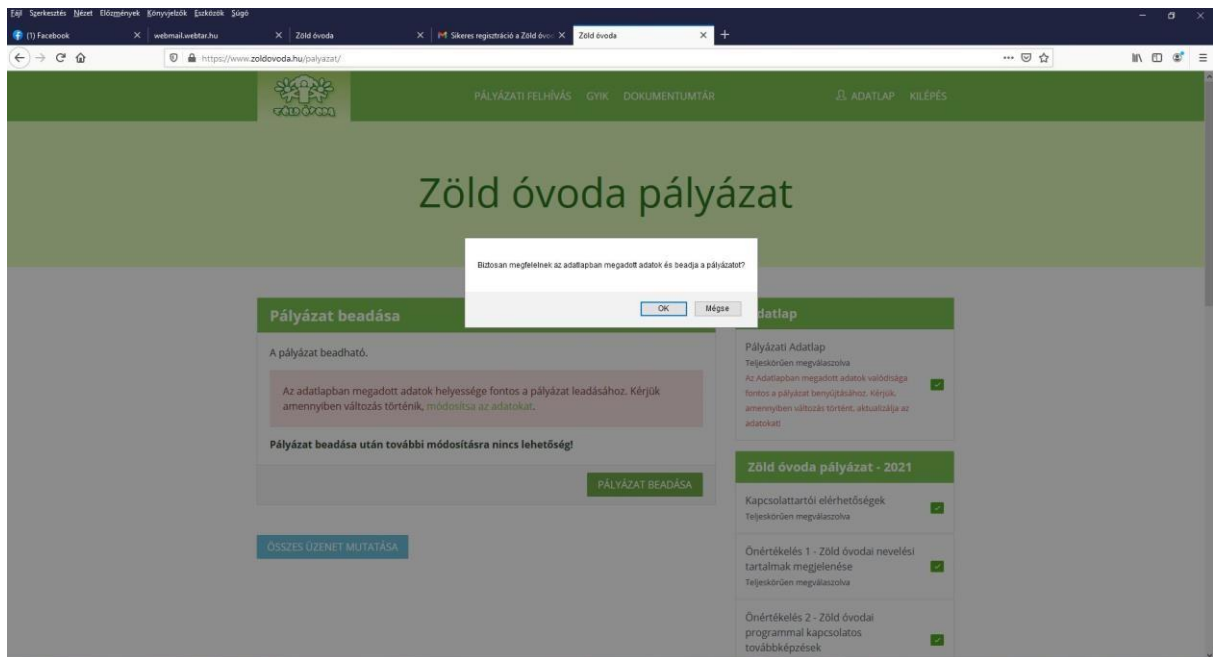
Fájl Szerkesztés Nézet Előzmények Könyvjelzők Eszközök Súgó

(1) Facebook
webmail.webtar.hu
Zöld óvoda
Sikeres regisztráció a Zöld óvo
Zöld óvoda

https://www.zoldovoda.hu/palyazat/

zöld óvoda

PÁLYÁZATI FELHÍVÁS GYIK DOKUMENTUMTÁR

ADATLAP KILÉPÉS

Zöld óvoda pályázat

Biztosan megfelelnek az adatlapban megadott adatok és beadja a pályázatot?

OK Mégse

Pályázat beadása

A pályázat beadható.

Az adatlapban megadott adatok helyessége fontos a pályázat leadásához. Kérjük amennyiben változás történik, módosítsa az adatokat.

Pályázat beadása után további módosításra nincs lehetőség!

PÁLYÁZAT BEADÁSA

ÖSSZES ÜZENET MUTATÁSA

datlap

Pályázati Adatlap
Teljeskörűen megválaszolva
Az Adatlapban megadott adatok valódisága fontos a pályázat benyújtásához. Kérjük, amennyiben változás történt, aktualizálja az adatokat!

Zöld óvoda pályázat - 2021

Kapcsolattartói elérhetőségek
Teljeskörűen megválaszolva

Önértékelés 1 - Zöld óvodai nevelési tartalmak megjelenése
Teljeskörűen megválaszolva

Önértékelés 2 - Zöld óvodai programmal kapcsolatos továbbképzések